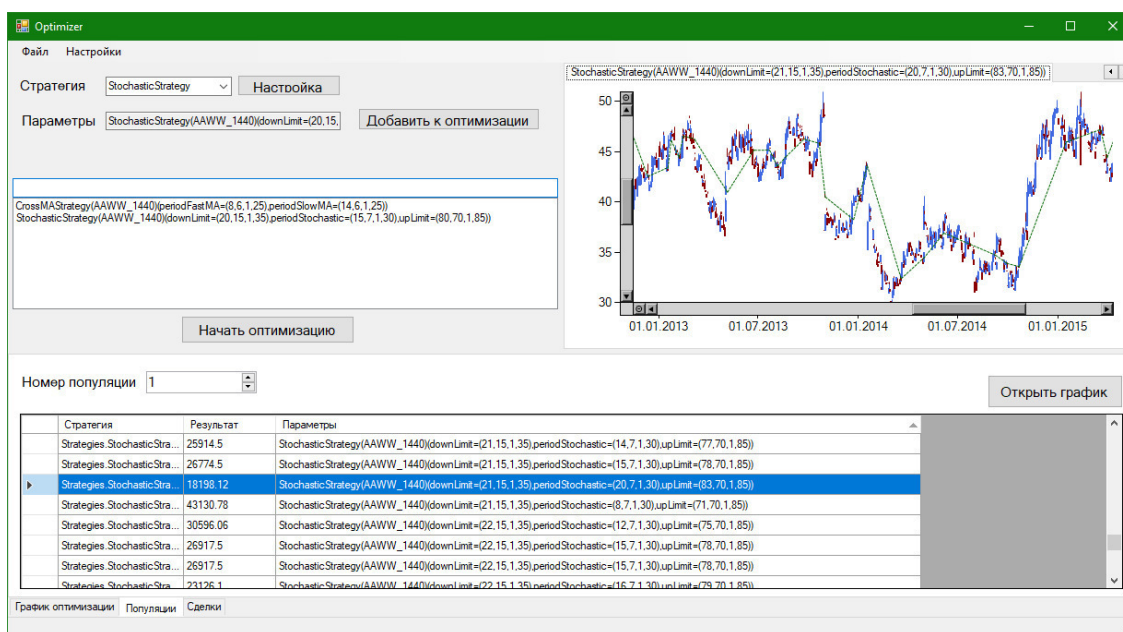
Optimizer

Файл Настройки

Стратегия StochasticStrategy Настройка

Параметры StochasticStrategy(AAWW_1440)(downLimit=(20,15, Добавить к оптимизации

CrossMAStrategy(AAWW_1440)(periodFastMA=(8,6,1,25),periodSlowMA=(14,6,1,25))
StochasticStrategy(AAWW_1440)(downLimit=(20,15,1,35),periodStochastic=(15,7,1,30),upLimit=(80,70,1,85))

Начать оптимизацию

StochasticStrategy(AAWW_1440)(downLimit=(21,15,1,35),periodStochastic=(20,7,1,30),upLimit=(83,70,1,85))

50
45
40
35
30

01.01.2013 01.07.2013 01.01.2014 01.07.2014 01.01.2015

Номер популяции 1

Открыть график

| | Стратегия | Результат | Параметры |
|---|---|---|---|
| | Strategies.StochasticStra... | 25914.5 | StochasticStrategy(AAWW_1440)(downLimit=(21,15,1,35),periodStochastic=(14,7,1,30),upLimit=(77,70,1,85)) |
| | Strategies.StochasticStra... | 26774.5 | StochasticStrategy(AAWW_1440)(downLimit=(21,15,1,35),periodStochastic=(15,7,1,30),upLimit=(78,70,1,85)) |
| ▶ | Strategies.StochasticStra... | 18198.12 | StochasticStrategy(AAWW_1440)(downLimit=(21,15,1,35),periodStochastic=(20,7,1,30),upLimit=(83,70,1,85)) |
| | Strategies.StochasticStra... | 43130.78 | StochasticStrategy(AAWW_1440)(downLimit=(21,15,1,35),periodStochastic=(8,7,1,30),upLimit=(71,70,1,85)) |
| | Strategies.StochasticStra... | 30596.06 | StochasticStrategy(AAWW_1440)(downLimit=(22,15,1,35),periodStochastic=(12,7,1,30),upLimit=(75,70,1,85)) |
| | Strategies.StochasticStra... | 26917.5 | StochasticStrategy(AAWW_1440)(downLimit=(22,15,1,35),periodStochastic=(15,7,1,30),upLimit=(78,70,1,85)) |
| | Strategies.StochasticStra... | 26917.5 | StochasticStrategy(AAWW_1440)(downLimit=(22,15,1,35),periodStochastic=(15,7,1,30),upLimit=(78,70,1,85)) |
| | Strategies.StochasticStra... | 23126.1 | StochasticStrategy(AAWW_1440)(downLimit=(22,15,1,35),periodStochastic=(16,7,1,30),upLimit=(79,70,1,85)) |

График оптимизации Популяции Сделки